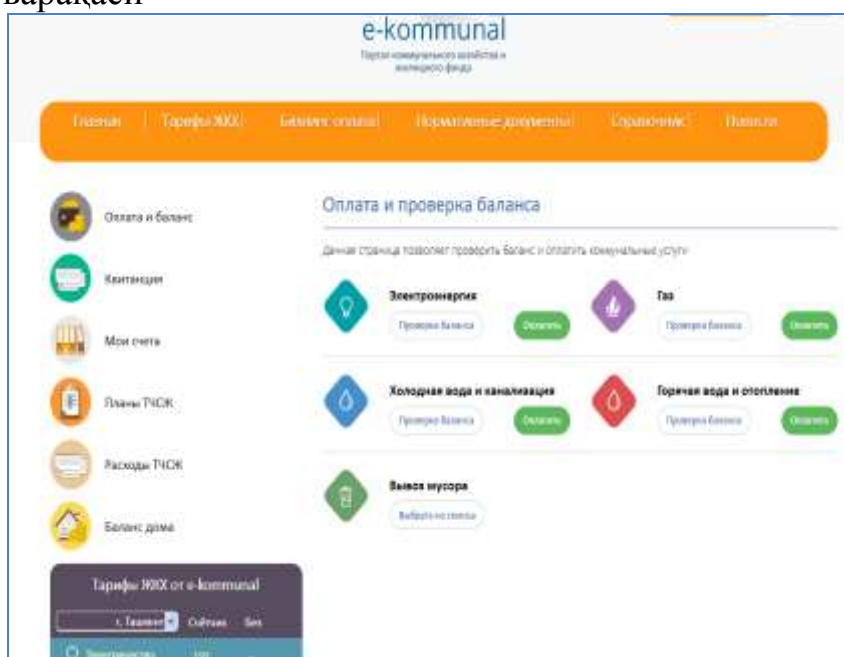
варақаси

e-kommunal

Портал коммунального хозяйства и жилищного фонда

Главная | Тарифы ЖКХ | Баланс оплаты | Нормативные документы | Справочник | Новости

Оплата и баланс

Квитанции

Мои счета

Планы ТЧСЖ

Расходы ТЧСЖ

Баланс дома

Тарифы ЖКХ от e-kommunal

г. Ташкент | Сейчас | Без

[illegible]

Оплата и проверка баланса

Данная страница позволяет проверить баланс и оплатить коммунальные услуги

Электроэнергия

Проверка баланса | Оплатить

Газ

Проверка баланса | Оплатить

Холодная вода и канализация

Проверка баланса | Оплатить

Горячая вода и отопление

Проверка баланса | Оплатить

Вывоз мусора

Выбрать из списка